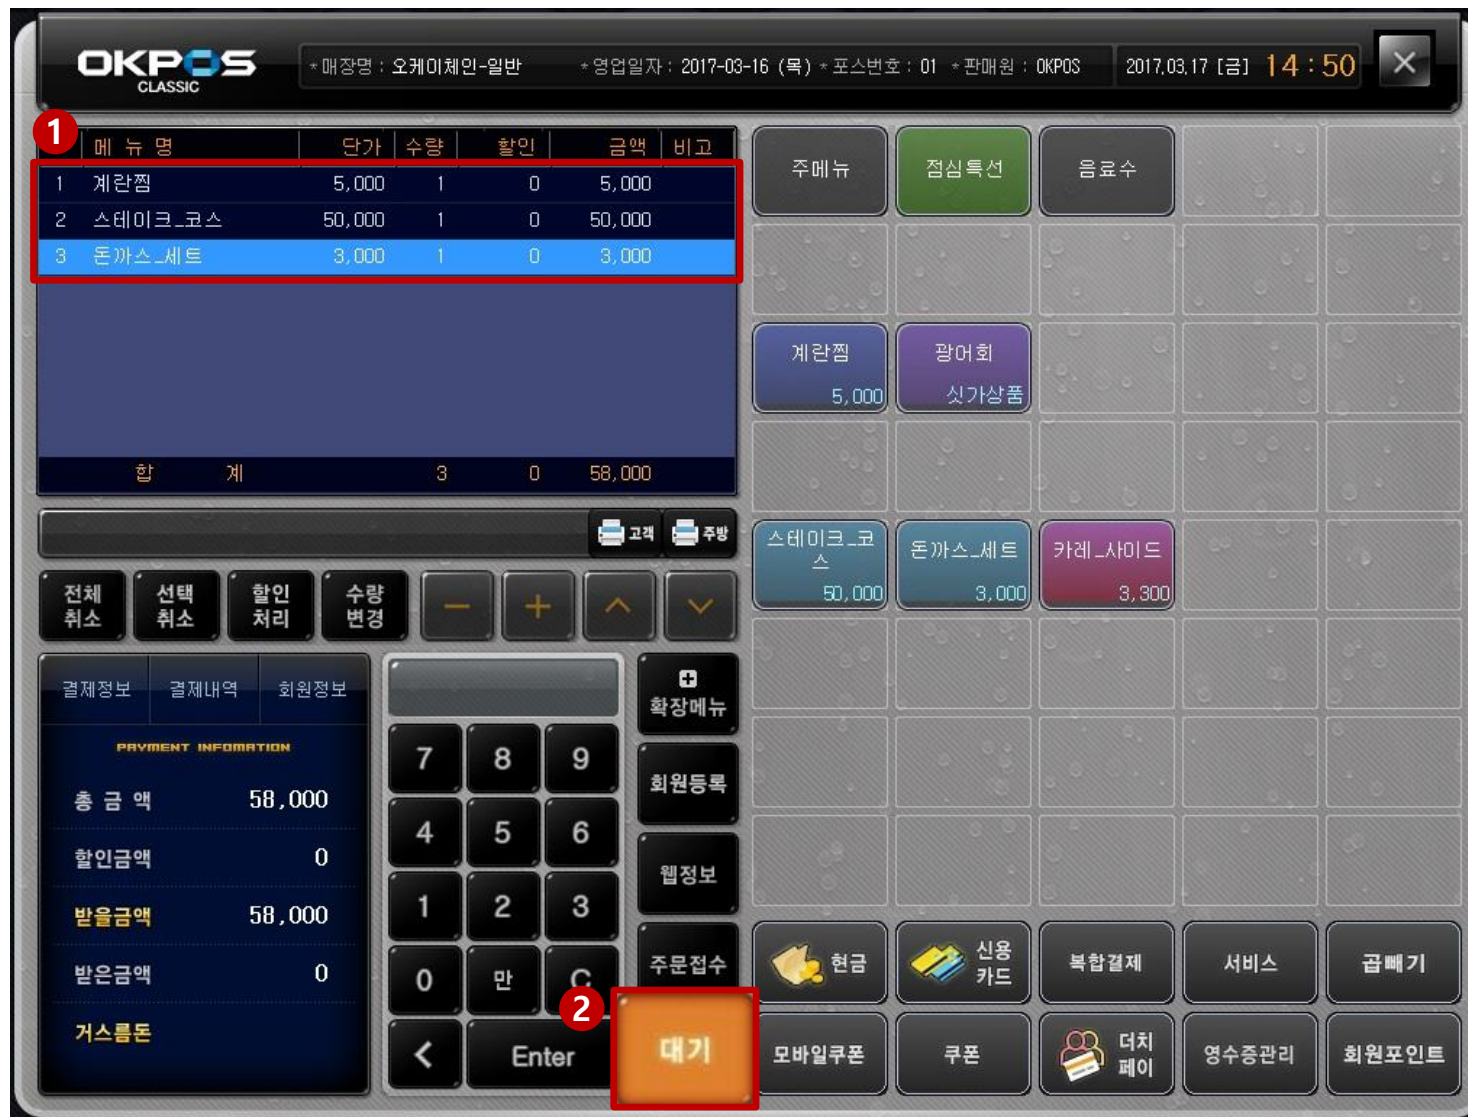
OKPOS CLASSIC

* 매장명 : 오케이체인-일반 * 영업일자 : 2017-03-16 (목) * 포스번호 : 01 * 판매원 : OKPOS 2017.03.17 [금] 14 : 50

1

| 메 뉴 명 | 단가 | 수량 | 할인 | 금액 | 비고 |
|---|---|---|---|---|---|
| 1 계란찜 | 5,000 | 1 | 0 | 5,000 | |
| 2 스테이크_코스 | 50,000 | 1 | 0 | 50,000 | |
| 3 돈까스_세트 | 3,000 | 1 | 0 | 3,000 | |
| 합 계 | | 3 | 0 | 58,000 | |

고객 주방

전체 취소 선택 취소 할인 처리 수량 변경 − + ^ v

결제정보 결제내역 회원정보

PAYMENT INFOMATION

총 금 액 58,000
할인금액 0
받을금액 58,000
받은금액 0
거스름돈

7 8 9 4 5 6 1 2 3 0 만 C < Enter

확장메뉴 회원등록 웹정보 주문접수

2

대기

주메뉴 점심특선 음료수

계란찜 5,000 광어회 싯가상품

스테이크_코스 50,000 돈까스_세트 3,000 카레_사이드 3,300

현금 신용카드 복합결제 서비스 곱빼기

모바일쿠폰 쿠폰 더치페이 영수증관리 회원포인트